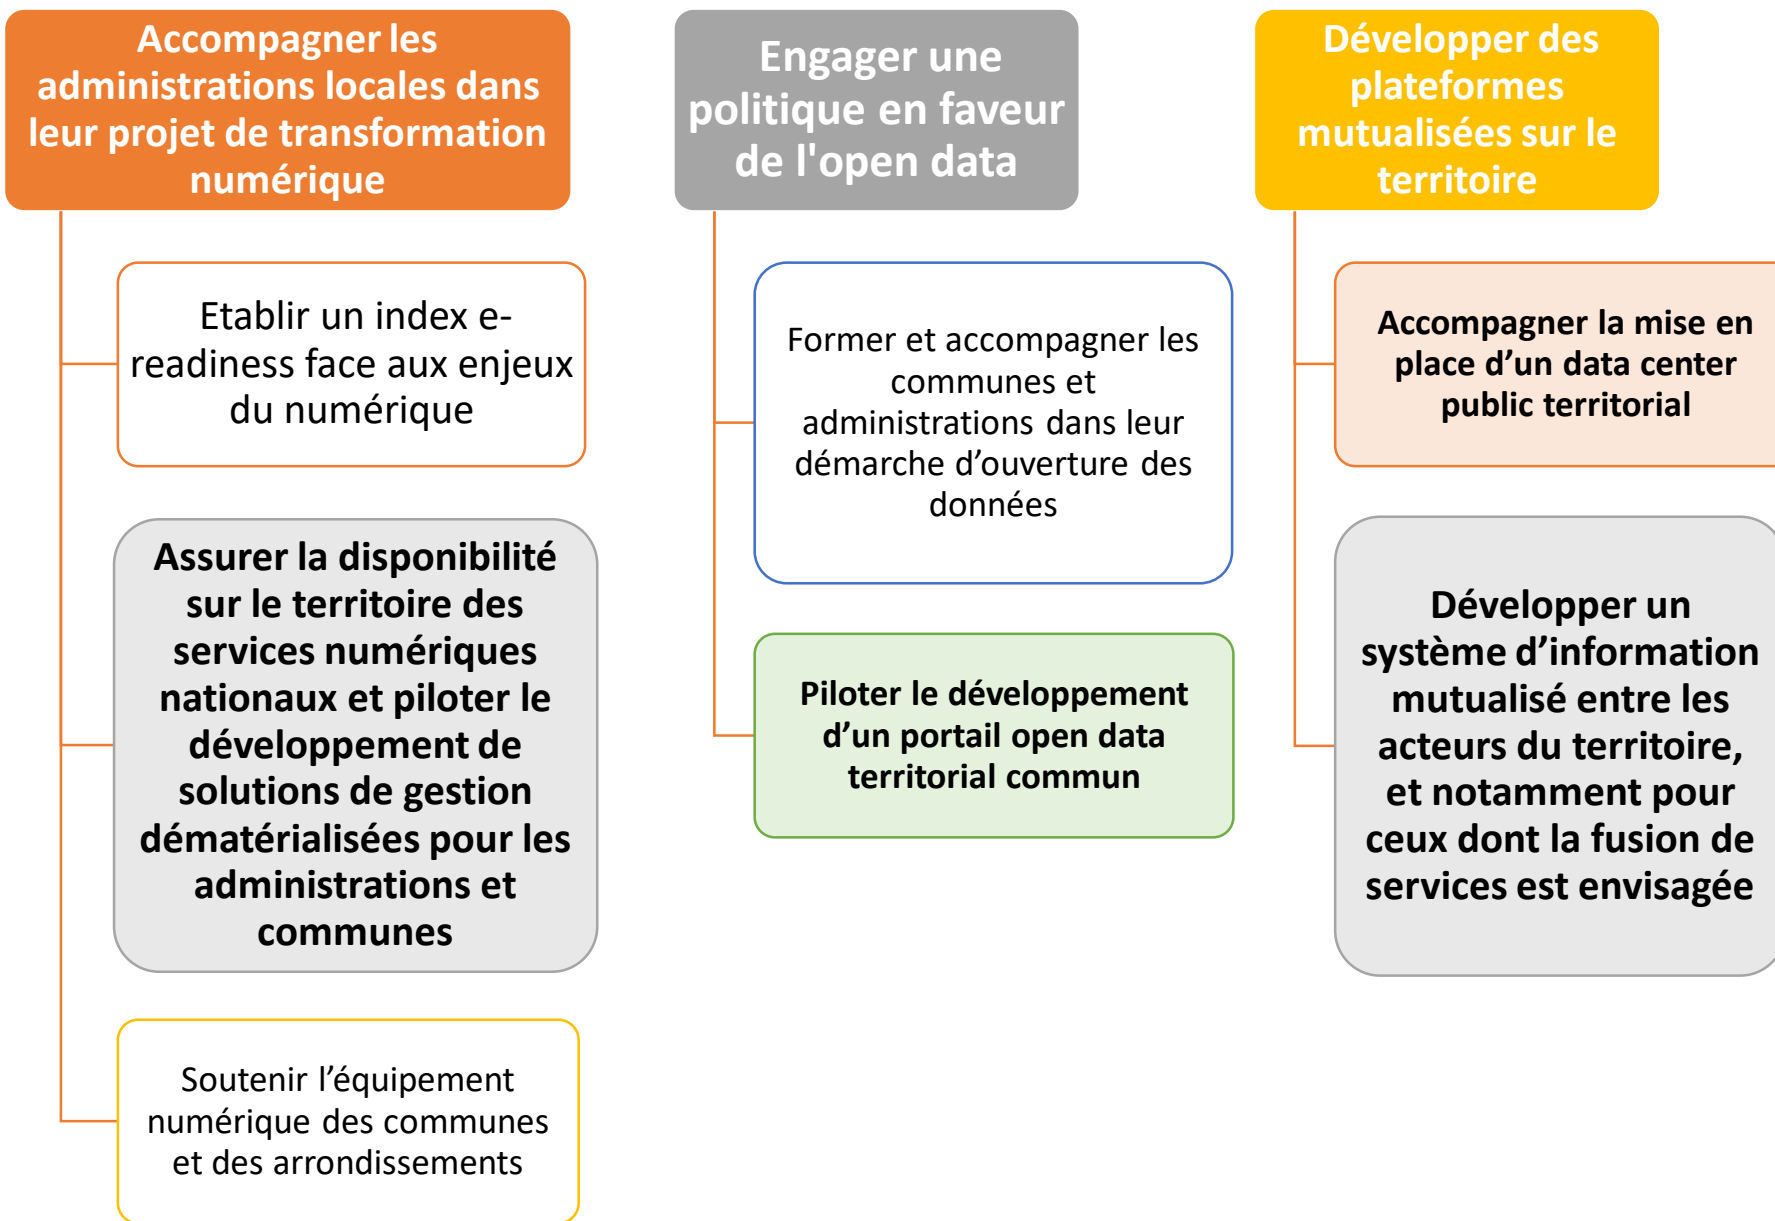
Accompagner les administrations locales dans leur projet de transformation numérique

Etablir un index e-readiness face aux enjeux du numérique

Assurer la disponibilité sur le territoire des services numériques nationaux et piloter le développement de solutions de gestion dématérialisées pour les administrations et communes

Soutenir l'équipement numérique des communes et des arrondissements

Engager une politique en faveur de l'open data

Former et accompagner les communes et administrations dans leur démarche d'ouverture des données

Piloter le développement d'un portail open data territorial commun

Développer des plateformes mutualisées sur le territoire

Accompagner la mise en place d'un data center public territorial

Développer un système d'information mutualisé entre les acteurs du territoire, et notamment pour ceux dont la fusion de services est envisagée